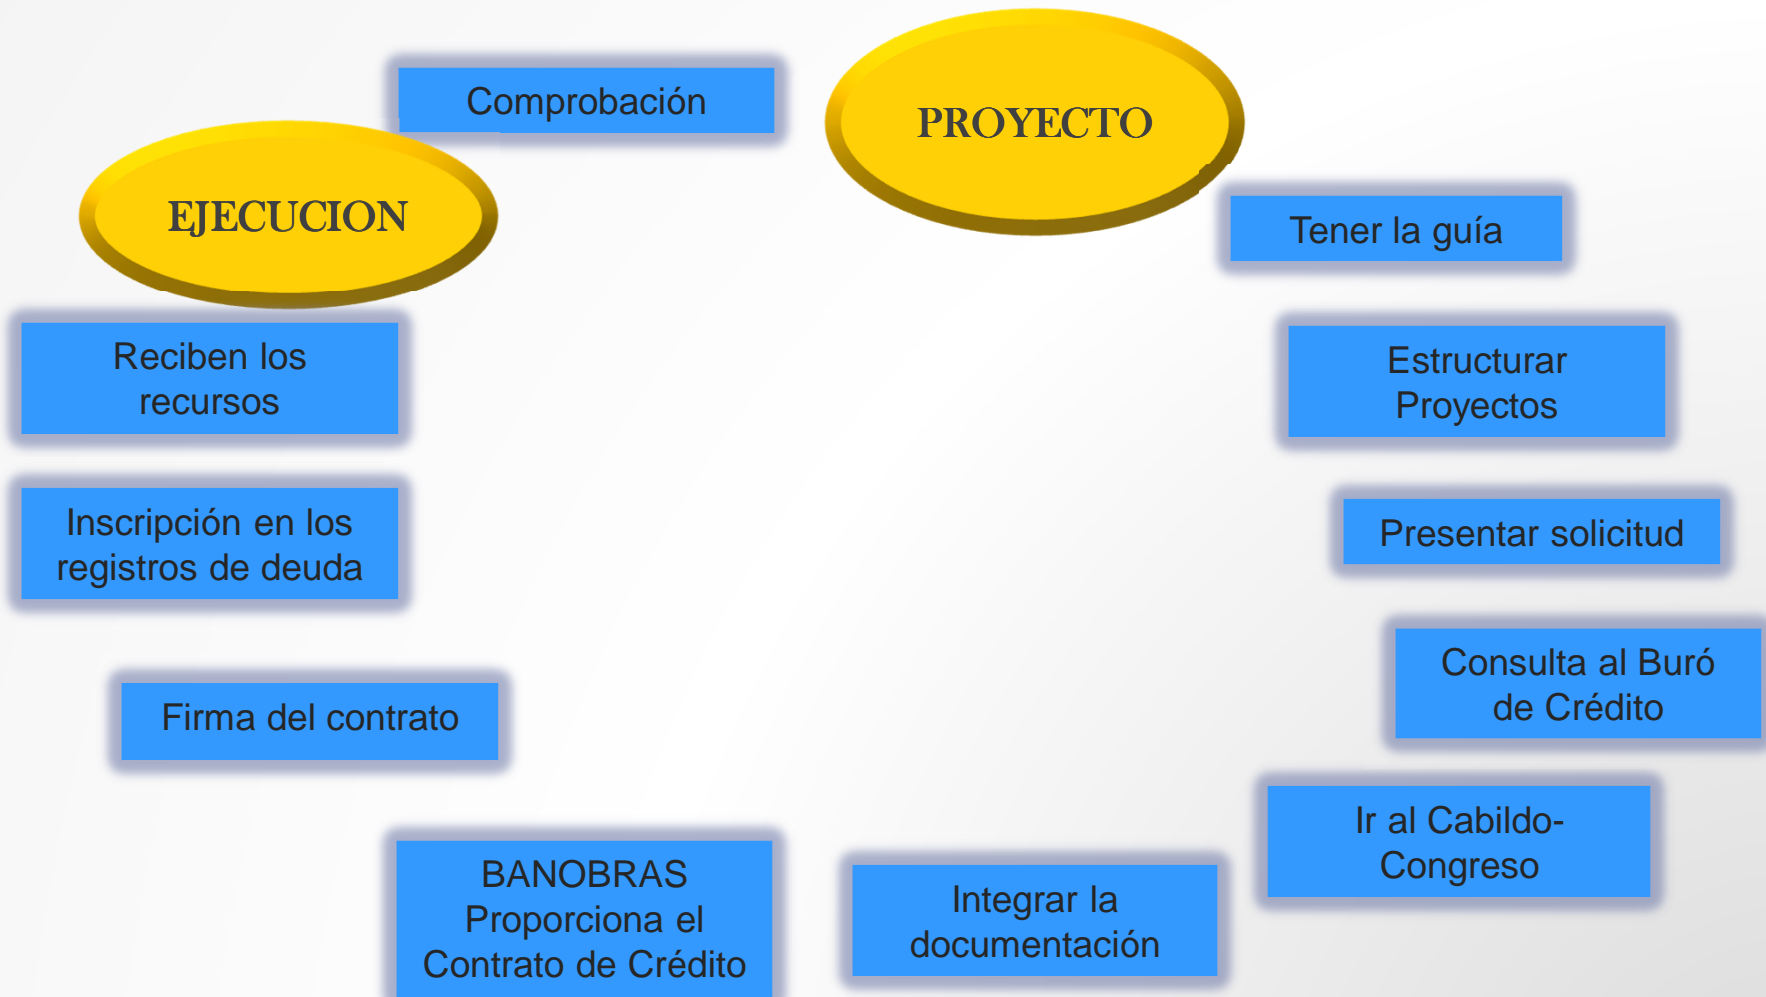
Comprobación

PROYECTO

EJECUCION

Tener la guía

Reciben los recursos

Estructurar Proyectos

Inscripción en los registros de deuda

Presentar solicitud

Consulta al Buró de Crédito

Firma del contrato

Ir al Cabildo-Congreso

BANOBRAS Proporciona el Contrato de Crédito

Integrar la documentación